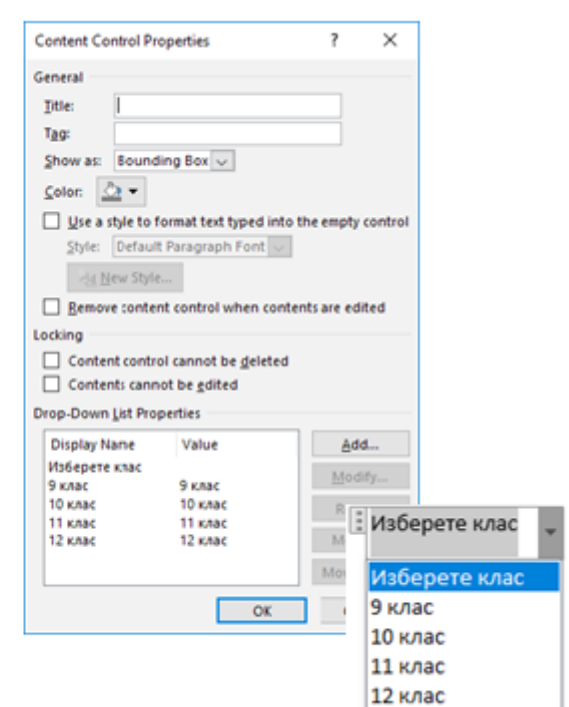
Content Control Properties ? ×

General

Title:

Tag:

Show as: Bounding Box

Color:

Use a style to format text typed into the empty control

Style: Default Paragraph Font

New Style...

Remove content control when contents are edited

Locking

Content control cannot be deleted

Contents cannot be edited

Drop-Down List Properties

| Display Name | Value |
|---|---|
| Изберете клас | |
| 9 клас | 9 клас |
| 10 клас | 10 клас |
| 11 клас | 11 клас |
| 12 клас | 12 клас |

Add...

Modify...

R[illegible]

M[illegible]

Mov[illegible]

OK

Изберете клас

Изберете клас

9 клас

10 клас

11 клас

12 клас